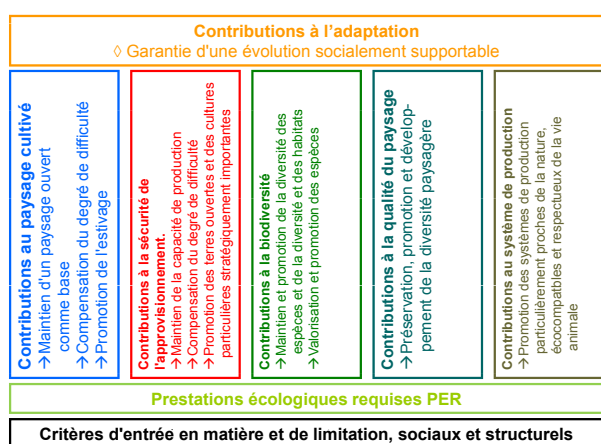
Contributions à l'adaptation
◊ Garantie d'une évolution socialement supportable

Contributions au paysage cultivé
→Maintien d'un paysage ouvert comme base
→Compensation du degré de difficulté
→Promotion de l'estivage

Contributions à la sécurité de l'approvisionnement.
→Maintien de la capacité de production
→Compensation du degré de difficulté
→Promotion des terres ouvertes et des cultures particulières stratégiquement importantes

Contributions à la biodiversité
→Maintien et promotion de la diversité des espèces et de la diversité et des habitats
→Valorisation et promotion des espèces

Contributions à la qualité du paysage
→Préservation, promotion et développement de la diversité paysagère

Contributions au système de production
→Promotion des systèmes de production particulièrement proches de la nature, écocompatibles et respectueux de la vie animale

Prestations écologiques requises PER

Critères d'entrée en matière et de limitation, sociaux et structurels